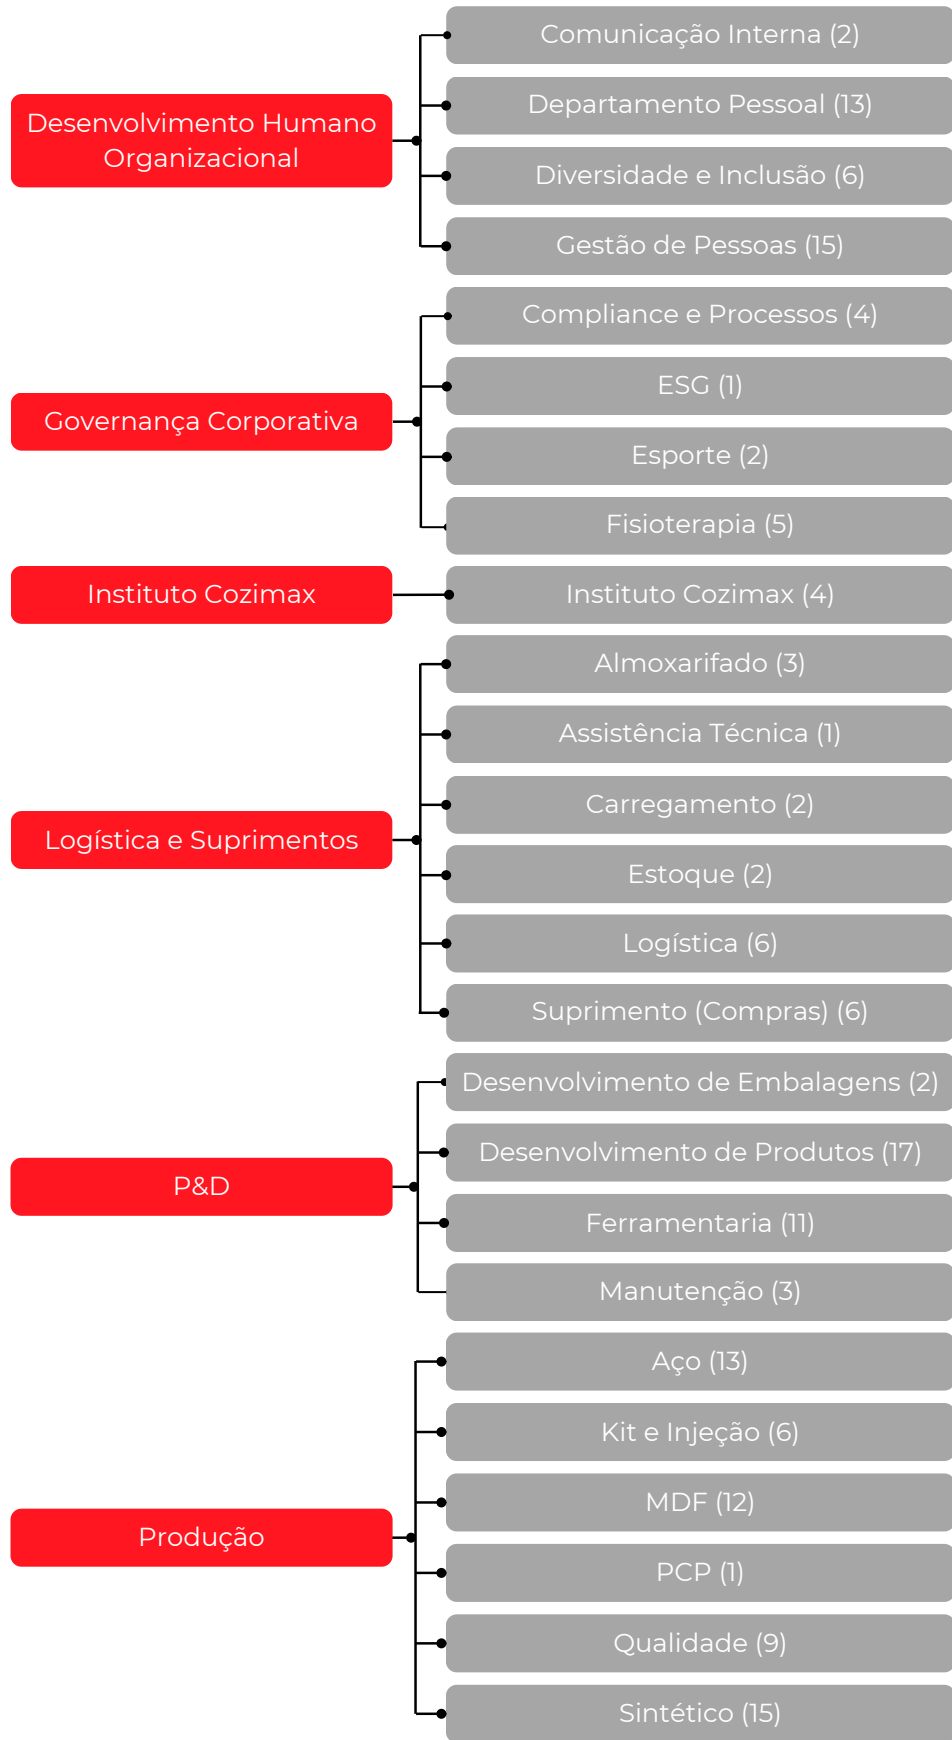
Desenvolvimento Humano Organizacional

Comunicação Interna (2)

Departamento Pessoal (13)

Diversidade e Inclusão (6)

Gestão de Pessoas (15)

Governança Corporativa

Compliance e Processos (4)

ESG (1)

Esporte (2)

Fisioterapia (5)

Instituto Cozimax

Instituto Cozimax (4)

Logística e Suprimentos

Almoxarifado (3)

Assistência Técnica (1)

Carregamento (2)

Estoque (2)

Logística (6)

Suprimento (Compras) (6)

P&D

Desenvolvimento de Embalagens (2)

Desenvolvimento de Produtos (17)

Ferramentaria (11)

Manutenção (3)

Produção

Aço (13)

Kit e Injeção (6)

MDF (12)

PCP (1)

Qualidade (9)

Sintético (15)